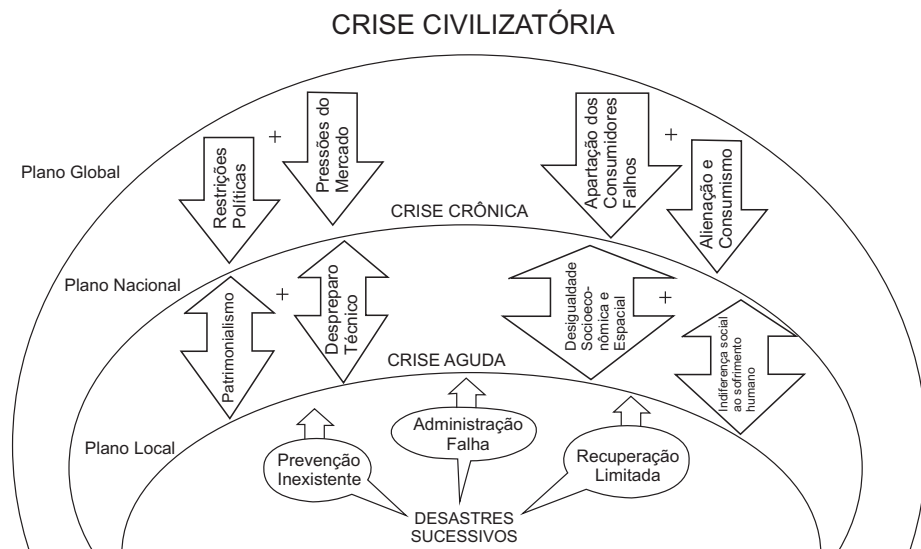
CRISE CIVILIZATÓRIA

Plano Global

Restrições Políticas

+

Pressões do Mercado

Apartação dos Consumidores Falhos

+

Alienação e Consumismo

CRISE CRÔNICA

Plano Nacional

Patrimonialismo

+

Despreparo Técnico

Desigualdade Socioeconômica e Espacial

+

Indiferença social ao sofrimento humano

CRISE AGUDA

Plano Local

Prevenção Inexistente

Administração Falha

Recuperação Limitada

DESASTRES SUCESSIVOS